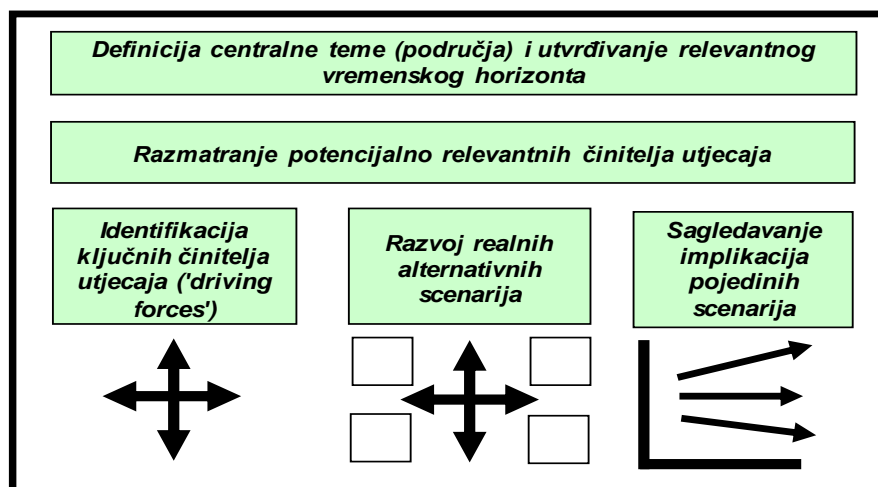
Definicija centralne teme (područja) i utvrđivanje relevantnog vremenskog horizonta

Razmatranje potencijalno relevantnih činitelja utjecaja

Identifikacija ključnih činitelja utjecaja ('driving forces')

Razvoj realnih alternativnih scenarija

Sagledavanje implikacija pojedinih scenarija